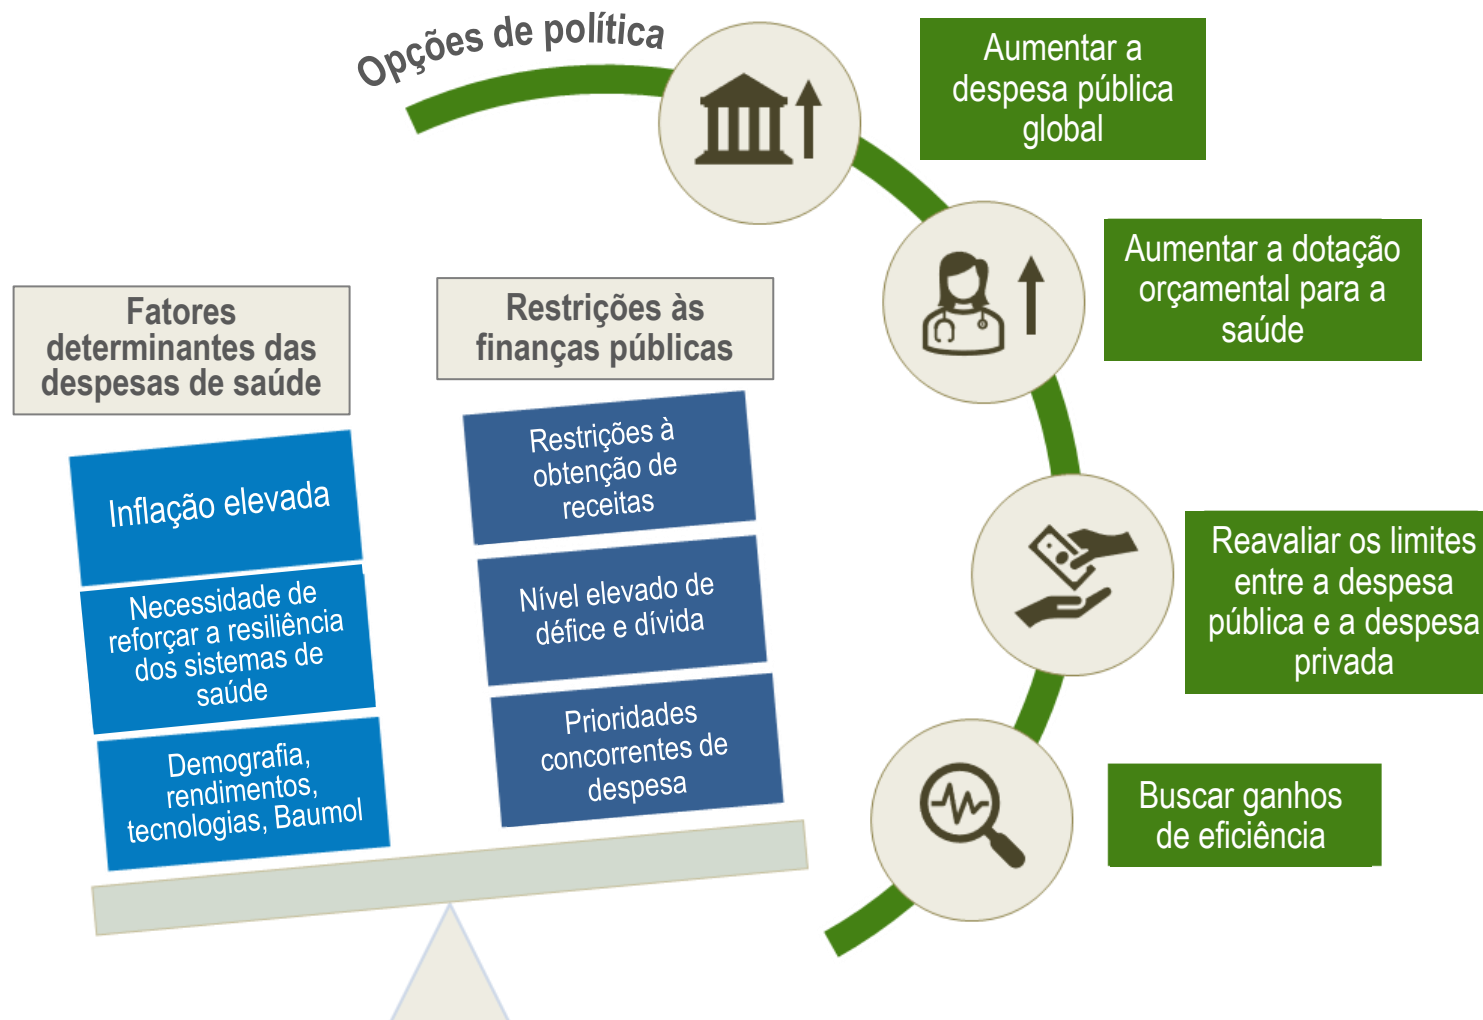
Opções de política

Aumentar a despesa pública global

Aumentar a dotação orçamental para a saúde

Reavaliar os limites entre a despesa pública e a despesa privada

Buscar ganhos de eficiência

Fatores determinantes das despesas de saúde

Inflação elevada

Necessidade de reforçar a resiliência dos sistemas de saúde

Demografia, rendimentos, tecnologias, Baumol

Restrições às finanças públicas

Restrições à obtenção de receitas

Nível elevado de défice e dívida

Prioridades concorrentes de despesa